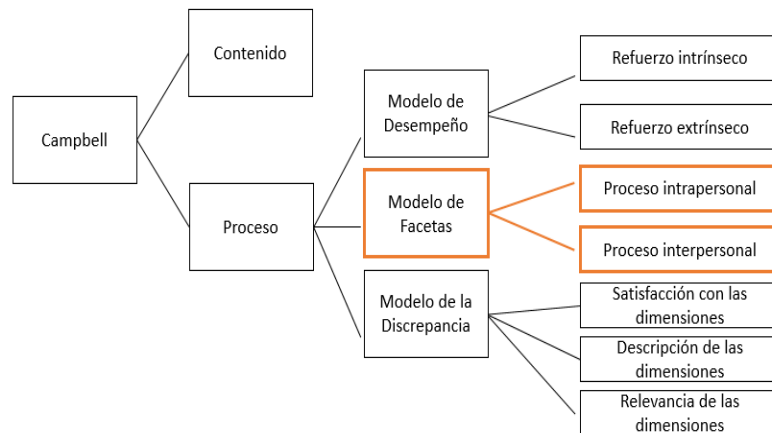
Campbell

Contenido

Proceso

Modelo de Desempeño

Modelo de Facetas

Modelo de la Discrepancia

Refuerzo intrínseco

Refuerzo extrínseco

Proceso intrapersonal

Proceso interpersonal

Satisfacción con las dimensiones

Descripción de las dimensiones

Relevancia de las dimensiones